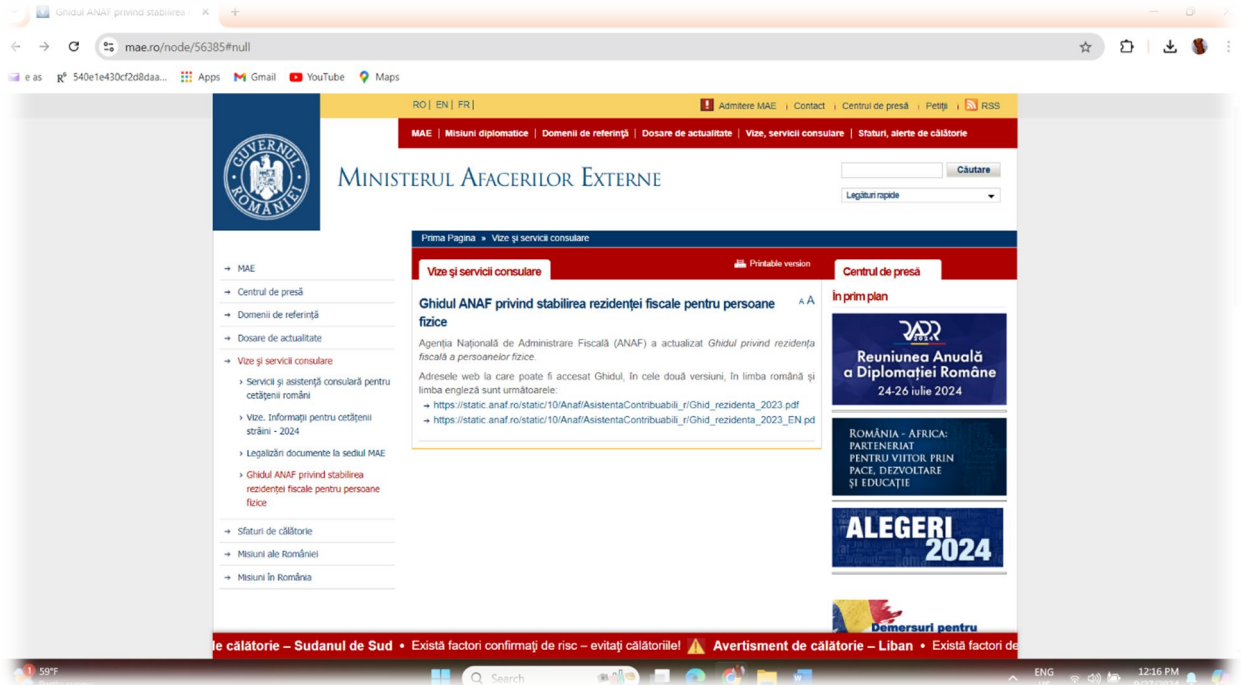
Ghidul ANAF privind stabilirea ×  +

mae.ro/node/56385#null

e as  540e1e430cf2d8daa...  Apps  Gmail  YouTube  Maps

RO | EN | FR |

Admitere MAE | Contact | Centrul de presă | Petiții | RSS

MAE | Misiuni diplomatice | Domenii de referință | Dosare de actualitate | Vize, servicii consulare | Sfaturi, alerte de călătorie

GUVERNUL ROMÂNIEI

MINISTERUL AFACERILOR EXTERNE

Căutare

Legături rapide

Prima Pagina » Vize și servicii consulare

MAE
Centrul de presă
Domenii de referință
Dosare de actualitate
Vize și servicii consulare
Servicii și asistență consulară pentru cetățenii români
Vize. Informații pentru cetățenii străini - 2024
Legalizări documente la sediul MAE
Ghidul ANAF privind stabilirea rezidenței fiscale pentru persoane fizice
Sfaturi de călătorie
Misiuni ale României
Misiuni în România

Vize și servicii consulare

Printable version

Ghidul ANAF privind stabilirea rezidenței fiscale pentru persoane fizice

A A

Agenția Națională de Administrare Fiscală (ANAF) a actualizat Ghidul privind rezidența fiscală a persoanelor fizice.

Adresele web la care poate fi accesat Ghidul, în cele două versiuni, în limba română și limba engleză sunt următoarele:

https://static.anaf.ro/static/10/Anaf/AsistentaContribuabili_r/Ghid_rezidenta_2023.pdf
https://static.anaf.ro/static/10/Anaf/AsistentaContribuabili_r/Ghid_rezidenta_2023_EN.pd

Centrul de presă

În prim plan

RADR 2024
Reuniunea Anuală a Diplomației Române
24-26 iulie 2024

ROMÂNIA - AFRICA:
PARTENERIAT PENTRU VIITOR PRIN PACE, DEZVOLTARE ȘI EDUCAȚIE

ALEGERI 2024

Demersuri pentru

le călătorie – Sudanul de Sud • Există factori confirmați de risc – evitați călătoriile! Avertisment de călătorie – Liban • Există factori de

59°F

Search

ENG

12:16 PM